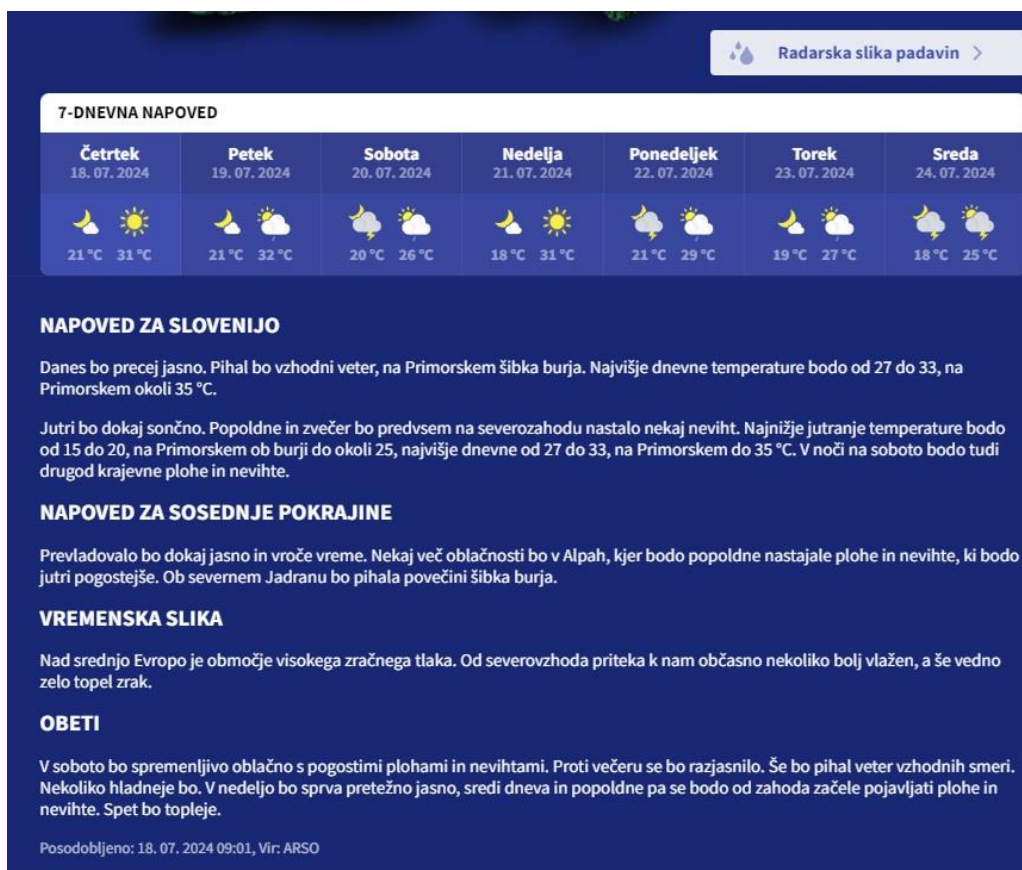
Radarska slika padavin >

7-DNEVNA NAPOVED

| Četrtek 18. 07. 2024 | Petek 19. 07. 2024 | Sobota 20. 07. 2024 | Nedelja 21. 07. 2024 | Ponedeljek 22. 07. 2024 | Torek 23. 07. 2024 | Sreda 24. 07. 2024 |
|---|---|---|---|---|---|---|
| 21 °C 31 °C | 21 °C 32 °C | 20 °C 26 °C | 18 °C 31 °C | 21 °C 29 °C | 19 °C 27 °C | 18 °C 25 °C |

NAPOVED ZA SLOVENIJO

Danes bo precej jasno. Pihal bo vzhodni veter, na Primorskem šibka burja. Najvišje dnevne temperature bodo od 27 do 33, na Primorskem okoli 35 °C.

Jutri bo dokaj sončno. Popoldne in zvečer bo predvsem na severozahodu nastalo nekaj neviht. Najnižje jutranje temperature bodo od 15 do 20, na Primorskem ob burji do okoli 25, najvišje dnevne od 27 do 33, na Primorskem do 35 °C. V noči na soboto bodo tudi drugod krajevne plohe in nevihte.

NAPOVED ZA SOSEDNJE POKRAJINE

Prevladovalo bo dokaj jasno in vroče vreme. Nekaj več oblačnosti bo v Alpah, kjer bodo popoldne nastajale plohe in nevihte, ki bodo jutri pogostejše. Ob severnem Jadranu bo pihala povečini šibka burja.

VREMENSKA SLIKA

Nad srednjo Evropo je območje visokega zračnega tlaka. Od severovzhoda priteka k nam občasno nekoliko bolj vlažen, a še vedno zelo topel zrak.

OBETI

V soboto bo spremenljivo oblačno s pogostimi plohami in nevihtami. Proti večeru se bo razjasnilo. Še bo pihal veter vzhodnih smeri. Nekoliko hladneje bo. V nedeljo bo sprva pretežno jasno, sredi dneva in popoldne pa se bodo od zahoda začele pojavljati plohe in nevihte. Spet bo topleje.

Posodobljeno: 18. 07. 2024 09:01, Vir: ARSO